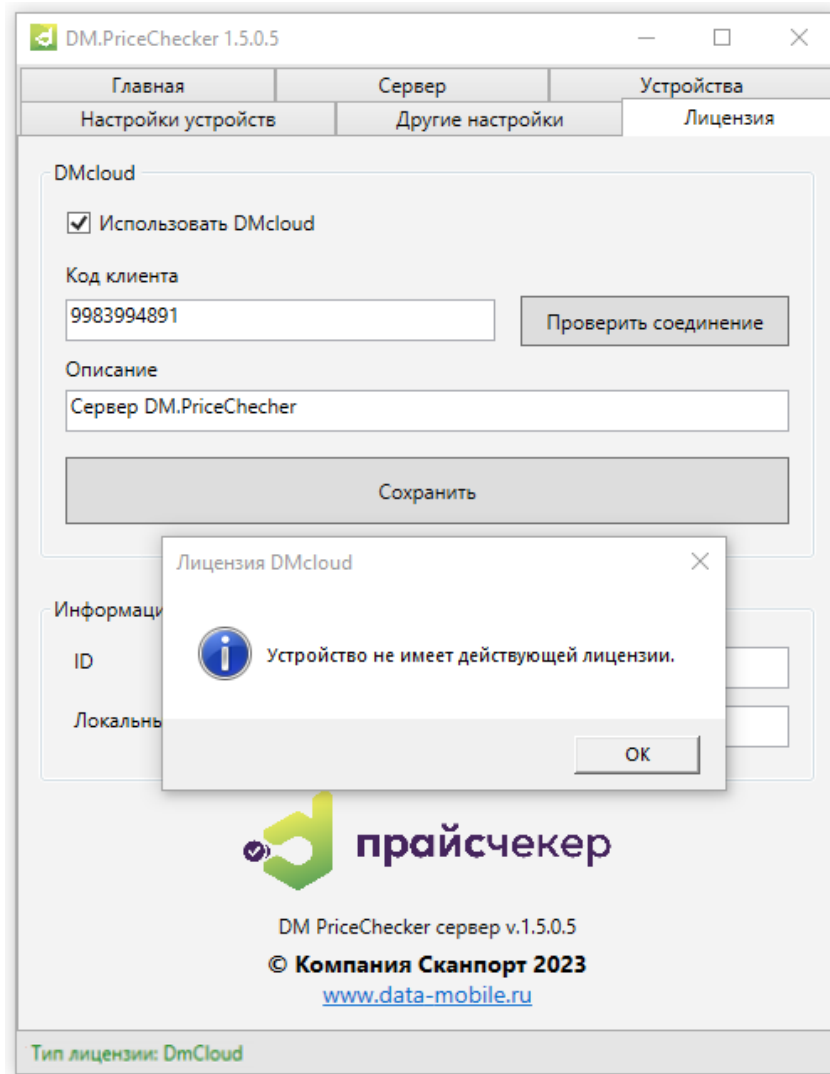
DM.PriceChecker 1.5.0.5

Главная
Сервер
Устройства
Настройки устройств
Другие настройки
Лицензия

DMcloud

Использовать DMcloud

Код клиента

9983994891

Проверить соединение

Описание

Сервер DM.PriceChecher

Сохранить

Информаци

ID

Локальн

Лицензия DMcloud

Устройство не имеет действующей лицензии.

OK

прайсчекер

DM PriceChecker сервер v.1.5.0.5

© Компания Сканпорт 2023

www.data-mobile.ru

Тип лицензии: DmCloud